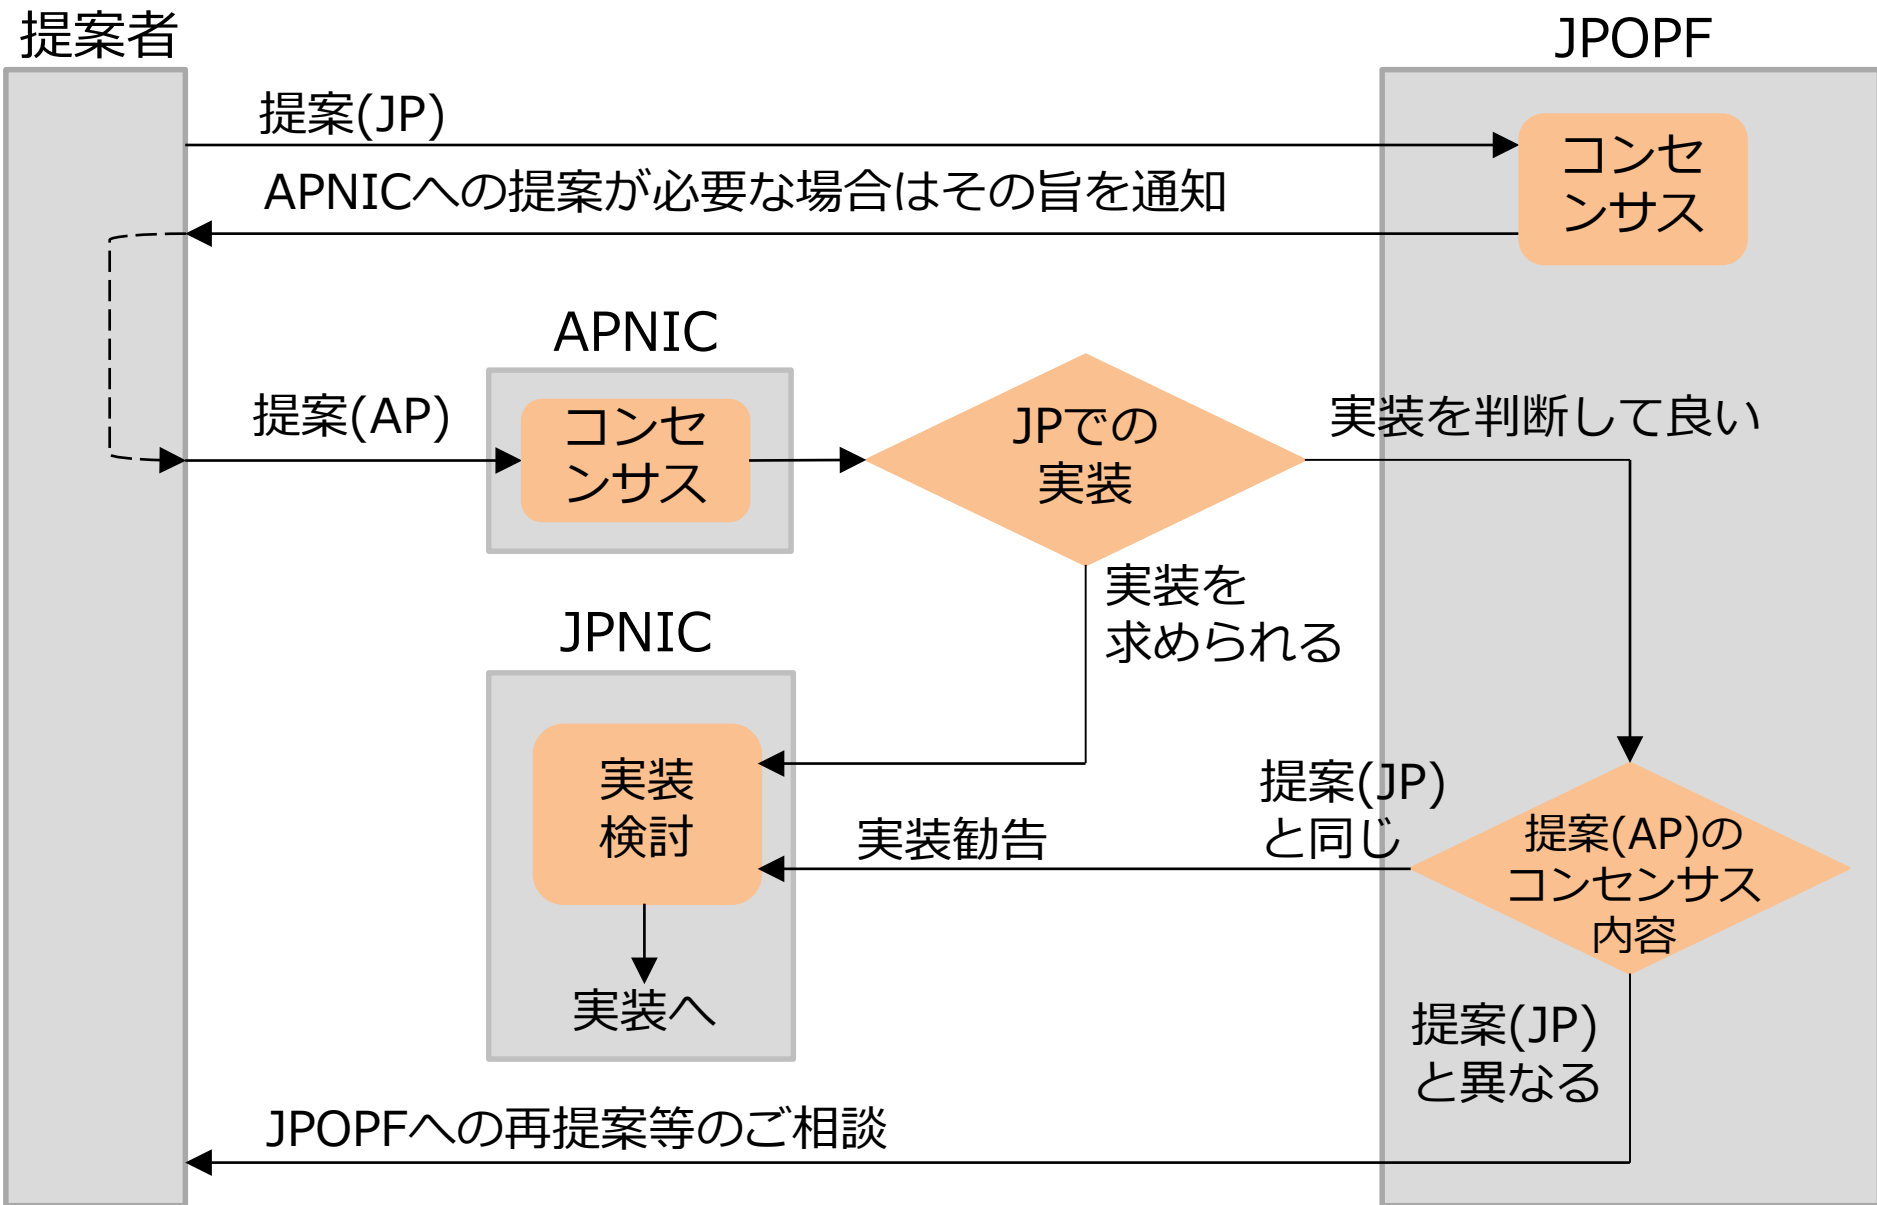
提案者

JPOPF

提案(JP)

コンセンサス

APNICへの提案が必要な場合はその旨を通知

APNIC

提案(AP)

コンセンサス

JPでの実装

実装を判断して良い

実装を求められる

JPNIC

実装検討

提案(JP)と同じ

実装勧告

提案(AP)のコンセンサス内容

実装へ

提案(JP)と異なる

JPOPFへの再提案等のご相談